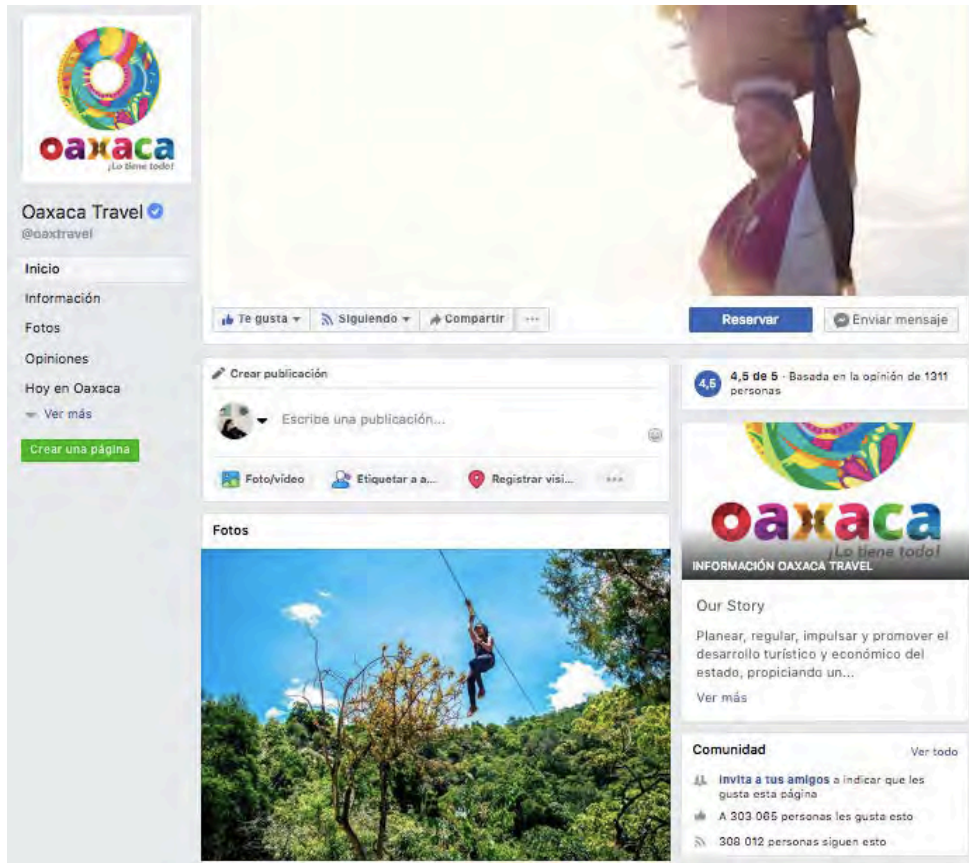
oaxaca
¡Lo tiene todo!

Oaxaca Travel
@oaxtravel

Inicio
Información
Fotos
Opiniones
Hoy en Oaxaca
Ver más

Crear una página

Te gusta
Siguiendo
Compartir
...

Reservar
Enviar mensaje

Crear publicación
Escribe una publicación...
Foto/video
Etiquetar a a...
Registrar visi...
...

Fotos

4,5
4,5 de 5 · Basada en la opinión de 1311 personas

oaxaca
¡Lo tiene todo!
INFORMACIÓN OAXACA TRAVEL

Our Story
Planear, regular, impulsar y promover el desarrollo turístico y económico del estado, propiciando un...
Ver más

Comunidad
Ver todo
Invita a tus amigos a indicar que les gusta esta página
A 303 065 personas les gusta esto
308 012 personas siguen esto